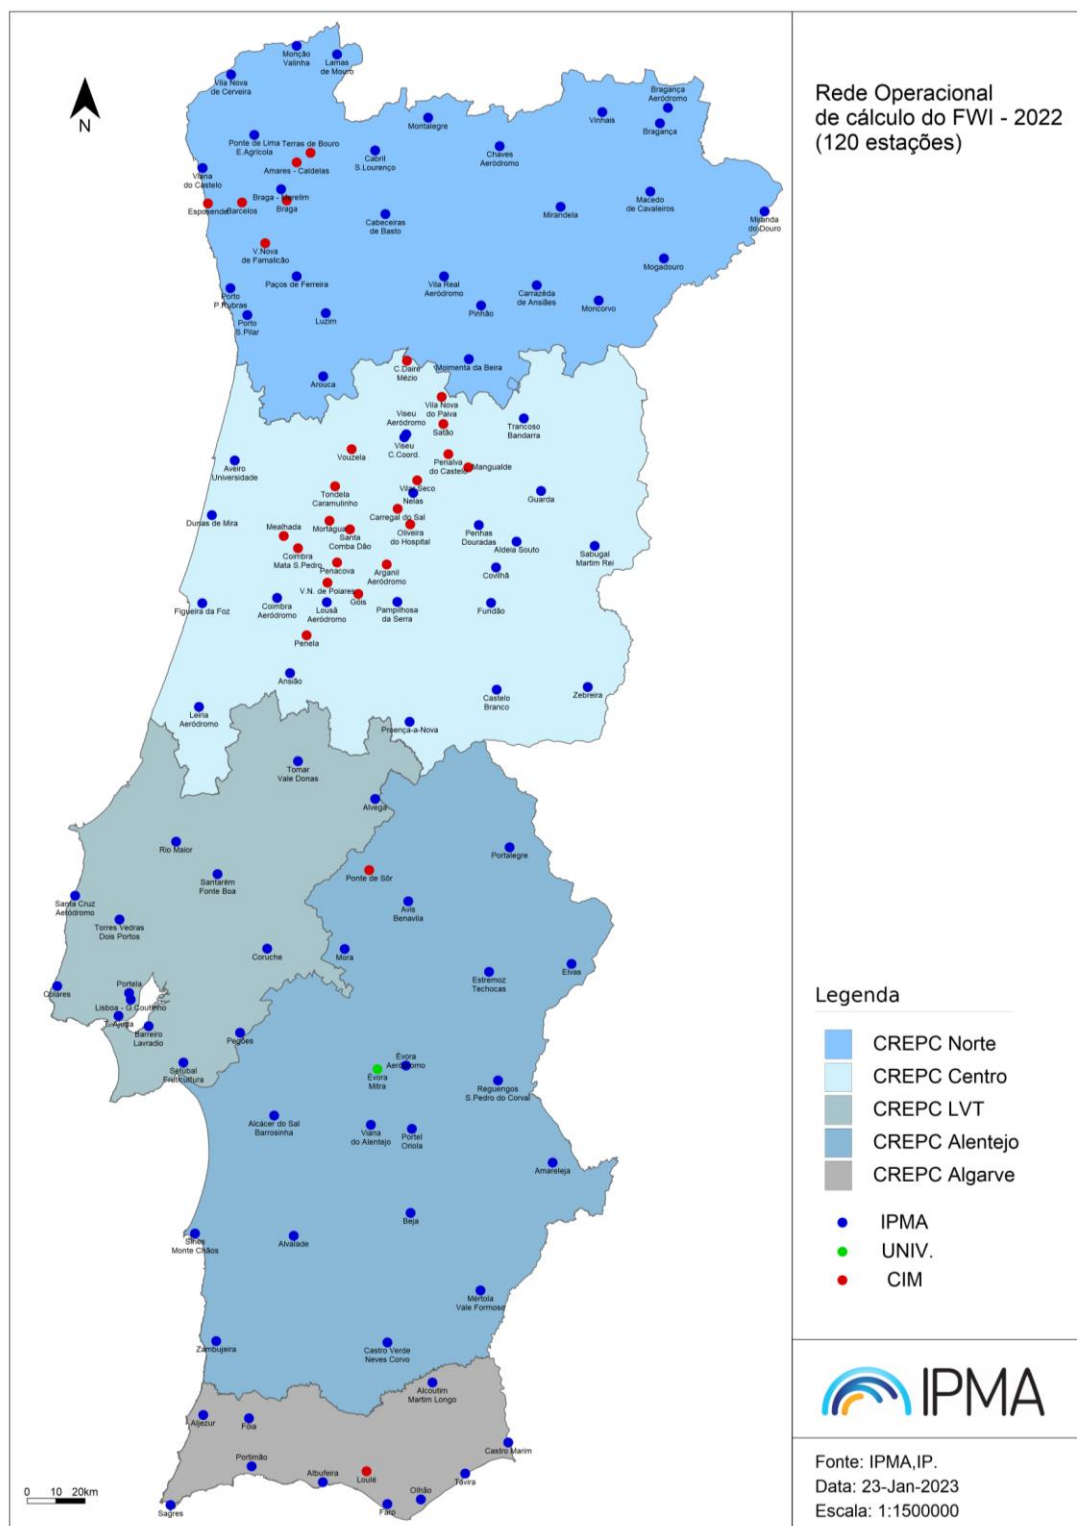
Rede Operacional de cálculo do FWI - 2022 (120 estações)

N

Monção Valinha
Lamas de Mouro
Vila Nova de Cerveira
Bragança Aeródromo
Vinhais
Bragança
Montalegre
Ponte de Lima E.Agrícola
Terras de Bouro
Amares - Caldelas
Cabril S.Lourenço
Chaves Aeródromo
Viana do Castelo
Braga - Merelim
Braga
Esposende
Barcelos
Macedo de Cavaleiros
Miranda do Douro
Mirandela
Cabeceiras de Basto
V.Nova de Famalicão
Mogadouro
Paços de Ferreira
Vila Real Aeródromo
Carrazêda de Ansiães
Porto P.Rubras
Pinhão
Moncorvo
Porto S.Pilar
Luzim
Arouca
C.Daire Mézio
Moimenta da Beira
Vila Nova do Paiva
Viseu Aeródromo
Sátão
Trancoso Bandarra
Viseu C.Coord.
Vouzela
Penalva do Castelo
Mangualde
Aveiro Universidade
Vila Seco
Nelas
Guarda
Tondela Caramulinho
Carregal do Sal
Dunas de Mira
Mealhada
Mortágua
Santa Comba Dão
Oliveira do Hospital
Penhas Douradas
Aldeia Souto
Sabugal Martim Rei
Coimbra Mata S.Pedro
Penacova
Arganil Aeródromo
Covilhã
V.N. de Poiares
Góis
Figueira da Foz
Coimbra Aeródromo
Lousã Aeródromo
Pampilhosa da Serra
Fundão
Penela
Ansião
Castelo Branco
Zebreira
Leiria Aeródromo
Proença-a-Nova
Tomar Vale Donas
Alvega
Rio Maior
Portalegre
Ponte de Sôr
Santarém Fonte Boa
Santa Cruz Aeródromo
Avis Benavila
Torres Vedras Dois Portos
Coruche
Mora
Estremoz Techocas
Elvas
Colares
Portela
Lisboa - G.Coutinho
T.Ajuda
Barreiro Lavradio
Pegões
Évora Aeródromo
Évora Mitra
Setúbal Fertiliutura
Reguengos S.Pedro do Corval
Alcácer do Sal Barrosinha
Viana do Alentejo
Portel Oriola
Amareleja
Beja
Sines Monte Chãos
Alvalade
Mértola Vale Formoso
Zambujeira
Castro Verde Neves Corvo
Alcoutim Martim Longo
Aljezur
Fóia
Castro Marim
Portimão
Albufeira
Loulé
Tavira
Olhão
Sagres
Faro

0 10 20km

Legenda
CREPC Norte
CREPC Centro
CREPC LVT
CREPC Alentejo
CREPC Algarve
IPMA
UNIV.
CIM

IPMA

Fonte: IPMA,IP.
Data: 23-Jan-2023
Escala: 1:1500000